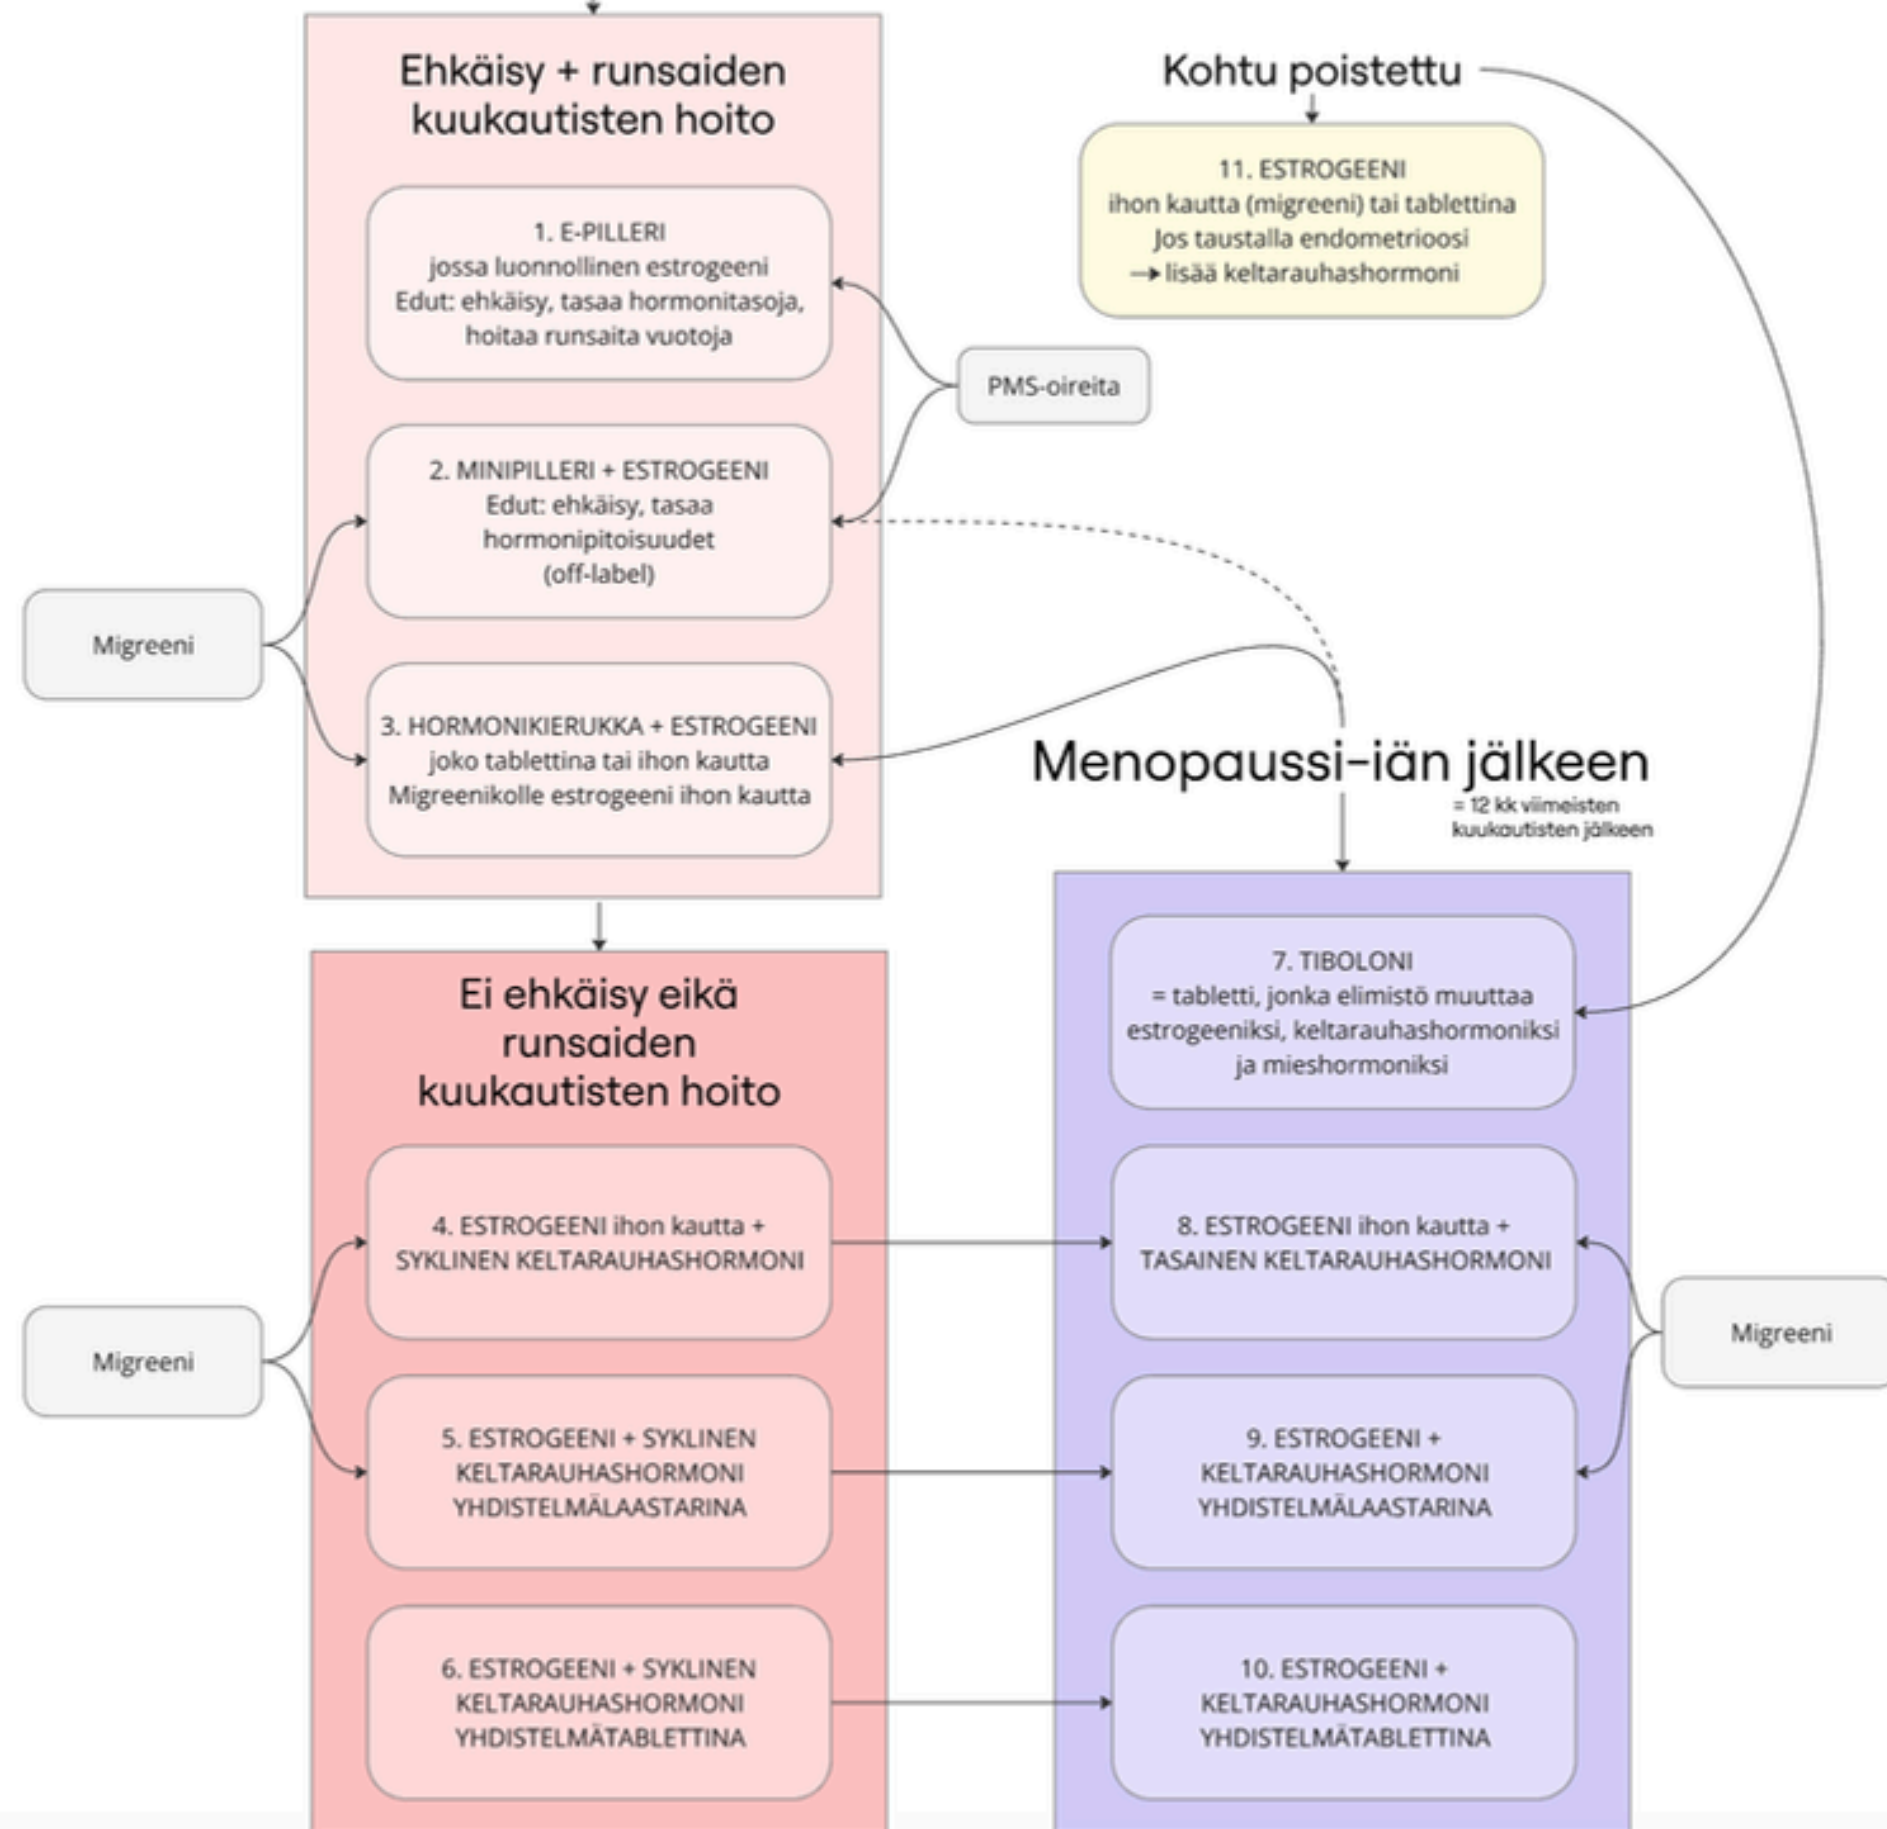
Ehkäisy + runsaiden kuukautisten hoito

1. E-PILLERI
jossa luonnollinen estrogeeni
Edut: ehkäisy, tasaa hormonitasoja, hoitaa runsaita vuotoja

2. MINIPILLERI + ESTROGEENI
Edut: ehkäisy, tasaa hormonipitoisuudet
(off-label)

3. HORMONIKIERUKKA + ESTROGEENI
joko tablettina tai ihon kautta
Migreenikolle estrogeeni ihon kautta

PMS-oireita

Migreeni

Kohtu poistettu

11. ESTROGEENI
ihon kautta (migreeni) tai tablettina
Jos taustalla endometrioosi
→ lisää keltarauhashormoni

Menopaussi-iän jälkeen
= 12 kk viimeisten kuukautisten jälkeen

Ei ehkäisy eikä runsaiden kuukautisten hoito

Migreeni

4. ESTROGEENI ihon kautta + SYKLINEN KELTARAUHASHORMONI

5. ESTROGEENI + SYKLINEN KELTARAUHASHORMONI YHDISTELMÄLAASTARINA

6. ESTROGEENI + SYKLINEN KELTARAUHASHORMONI YHDISTELMÄTABLETTINA

7. TIBOLONI
= tabletti, jonka elimistö muuttaa estrogeeniksi, keltarauhashormoniksi ja mieshormoniksi

8. ESTROGEENI ihon kautta + TASAINEN KELTARAUHASHORMONI

9. ESTROGEENI + KELTARAUHASHORMONI YHDISTELMÄLAASTARINA

10. ESTROGEENI + KELTARAUHASHORMONI YHDISTELMÄTABLETTINA

Migreeni